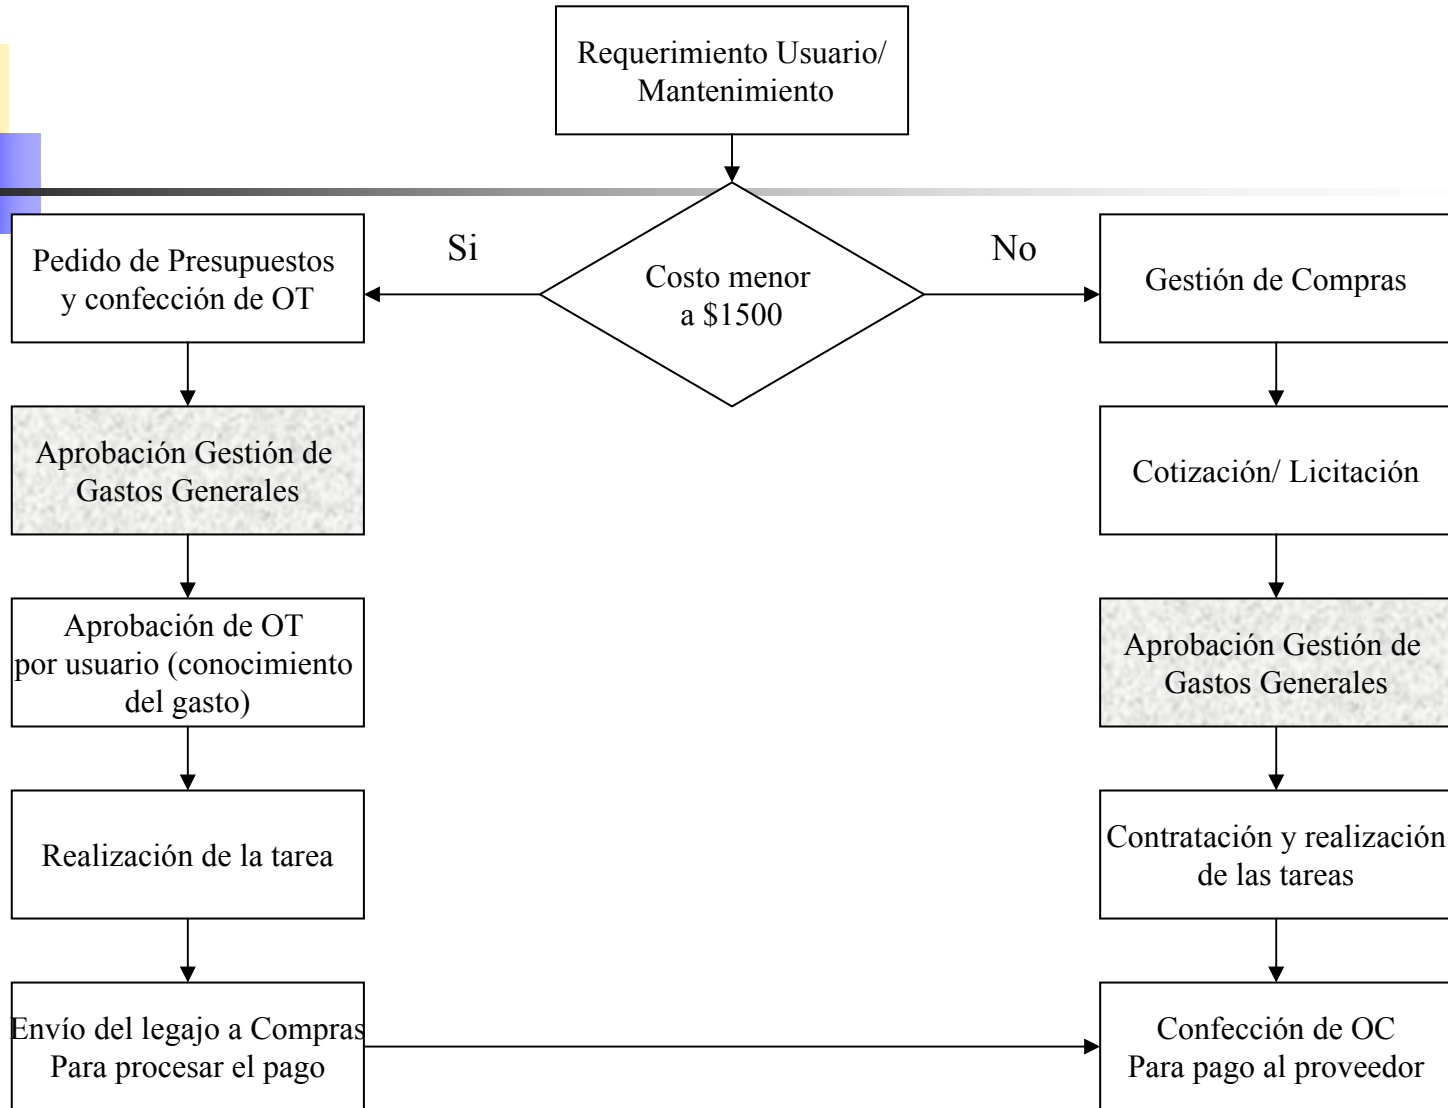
Requerimiento Usuario/ Mantenimiento

Costo menor a $1500

Si

No

Pedido de Presupuestos y confección de OT

Aprobación Gestión de Gastos Generales

Aprobación de OT por usuario (conocimiento del gasto)

Realización de la tarea

Envío del legajo a Compras Para procesar el pago

Gestión de Compras

Cotización/ Licitación

Aprobación Gestión de Gastos Generales

Contratación y realización de las tareas

Confección de OC Para pago al proveedor